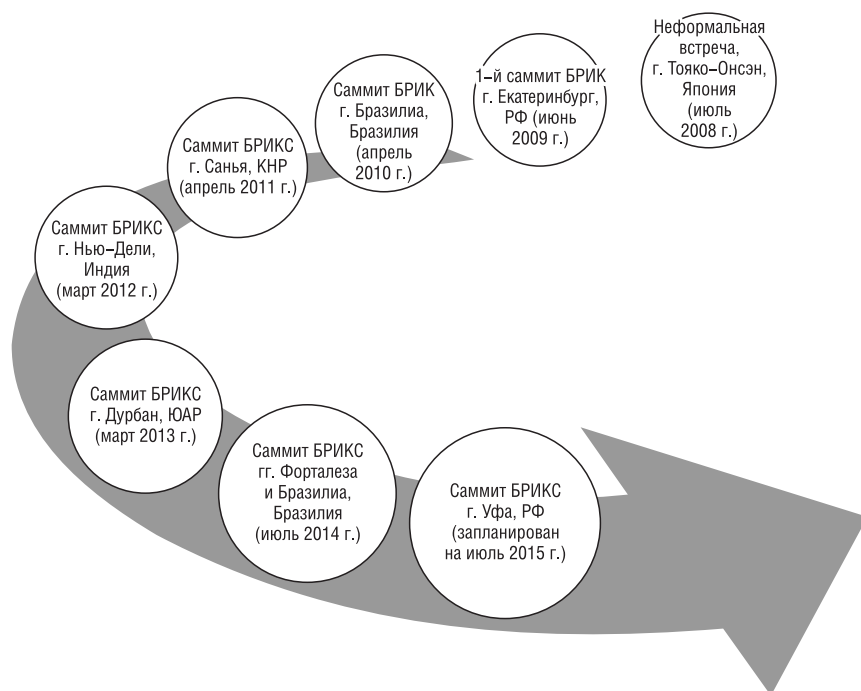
Неформальная встреча, г. Тояко–Онсэн, Япония (июль 2008 г.)

1-й саммит БРИК г. Екатеринбург, РФ (июнь 2009 г.)

Саммит БРИК г. Бразилиа, Бразилия (апрель 2010 г.)

Саммит БРИКС г. Санья, КНР (апрель 2011 г.)

Саммит БРИКС г. Нью-Дели, Индия (март 2012 г.)

Саммит БРИКС г. Дурбан, ЮАР (март 2013 г.)

Саммит БРИКС гг. Форталеза и Бразилиа, Бразилия (июль 2014 г.)

Саммит БРИКС г. Уфа, РФ (запланирован на июль 2015 г.)